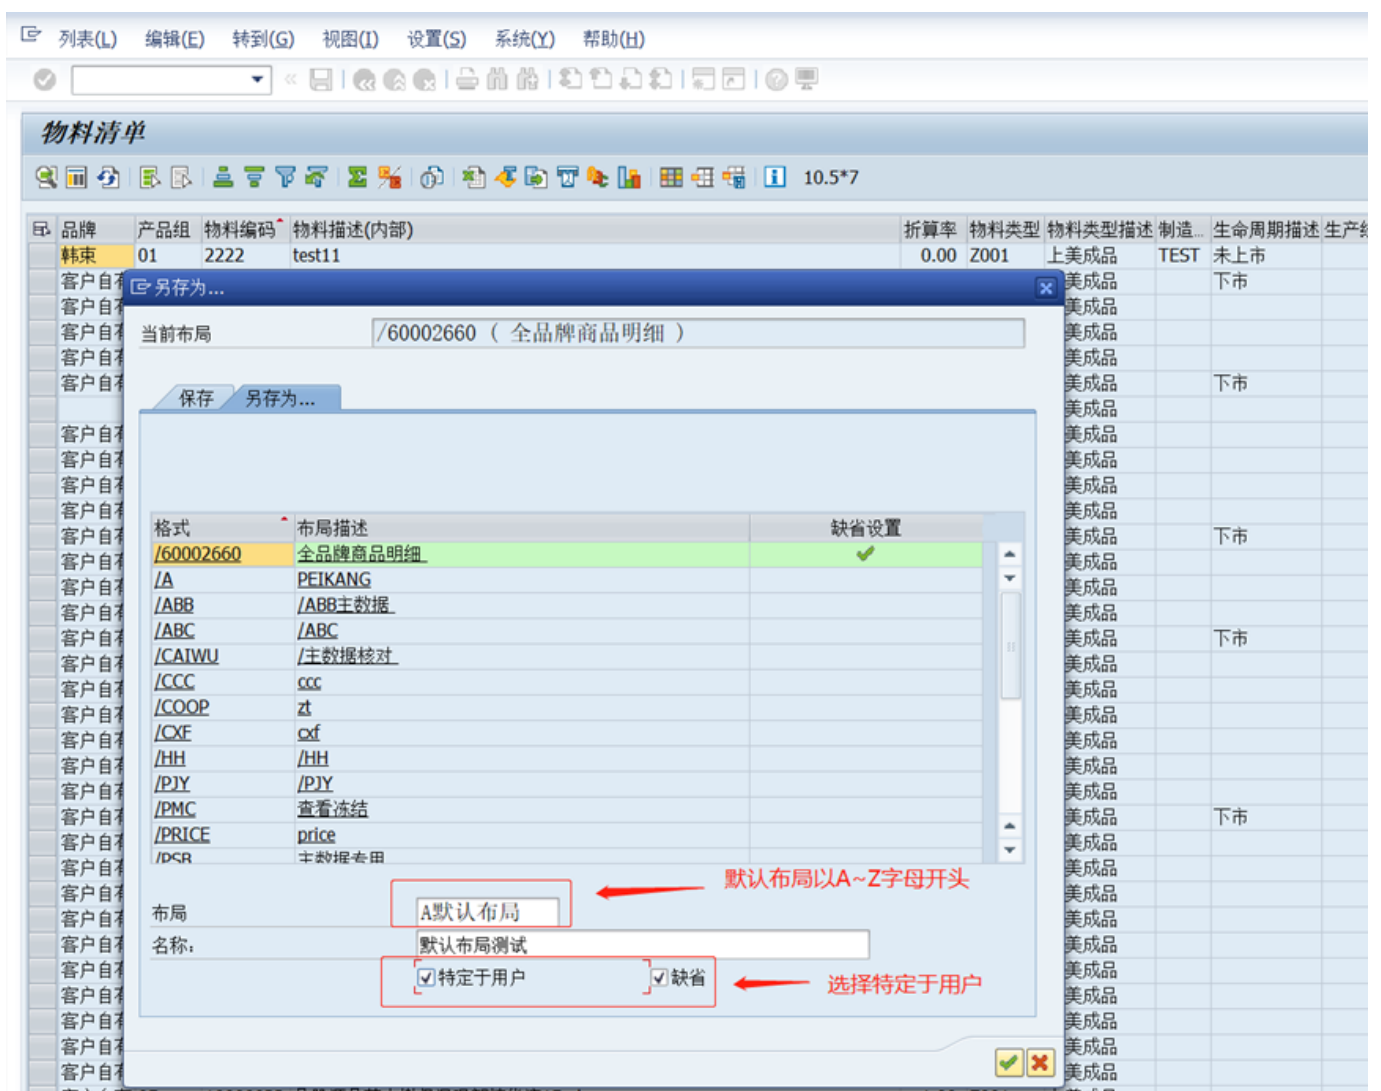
列表(L) 编辑(E) 转到(G) 视图(I) 设置(S) 系统(Y) 帮助(H)

物料清单

10.5*7

| 品牌 | 产品组 | 物料编码 | 物料描述(内部) | 折算率 | 物料类型 | 物料类型描述 | 制造... | 生命周期描述 | 生产 |
|---|---|---|---|---|---|---|---|---|---|
| 韩束 | 01 | 2222 | test11 | 0.00 | Z001 | 上美成品 | TEST | 未上市 | |

客户自
美成品
下市

另存为...

当前布局 /60002660 ( 全品牌商品明细 )

保存 另存为...

| 格式 | 布局描述 | 缺省设置 |
|---|---|---|
| /60002660 | 全品牌商品明细 | ✔ |
| /A | PEIKANG | |
| /ABB | /ABB主数据 | |
| /ABC | /ABC | |
| /CAIWU | /主数据核对 | |
| /CCC | ccc | |
| /COOP | zt | |
| /CXF | cxf | |
| /HH | /HH | |
| /PJY | /PJY | |
| /PMC | 查看冻结 | |
| /PRICE | price | |
| /PSR | 主数据专用 | |

默认布局以A~Z字母开头

布局 A默认布局
名称: 默认布局测试

☑特定于用户 ☑缺省

选择特定于用户